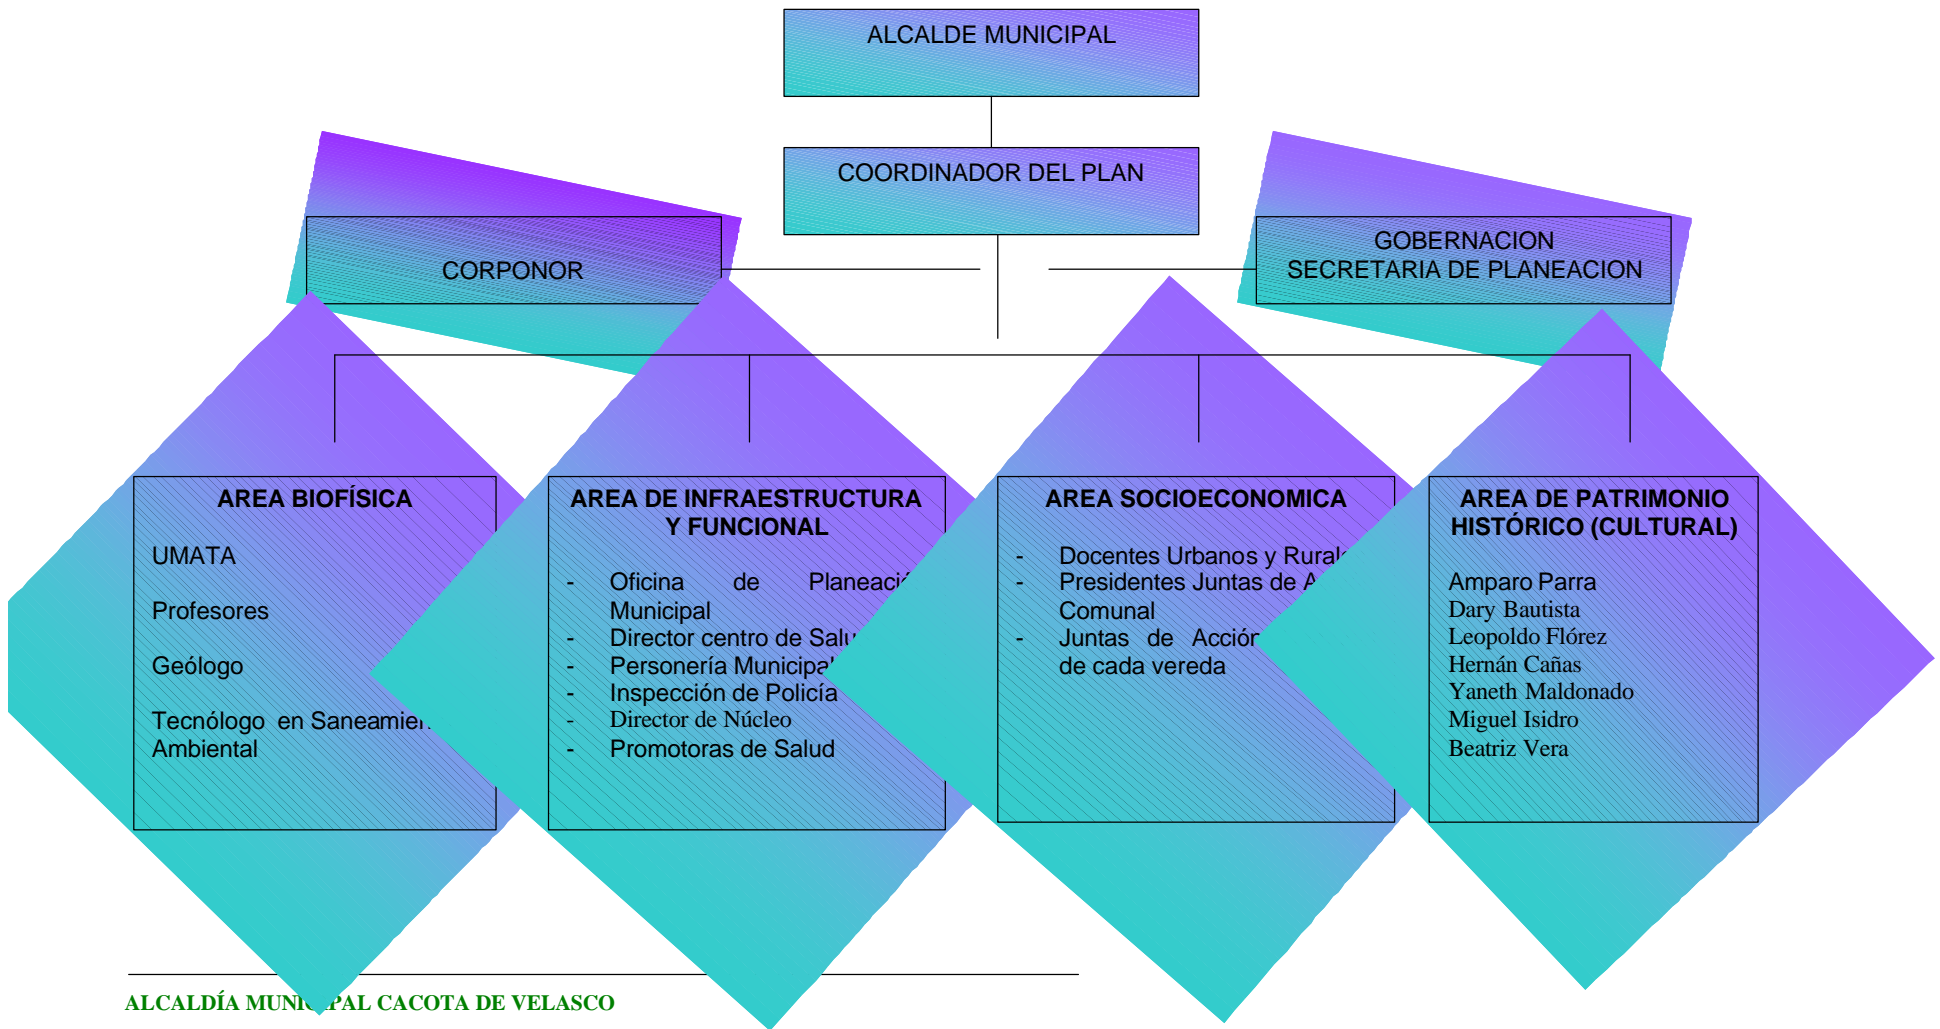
ALCALDE MUNICIPAL

COORDINADOR DEL PLAN

CORPONOR

GOBERNACION SECRETARIA DE PLANEACION

AREA BIOFÍSICA

UMATA

Profesores

Geólogo

Tecnólogo en Saneamien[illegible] Ambiental

AREA DE INFRAESTRUCTURA Y FUNCIONAL

- Oficina de Planeaci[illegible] Municipal
- Director centro de Sal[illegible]
- Personería Municipa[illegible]
- Inspección de Policía
- Director de Núcleo
- Promotoras de Salud

AREA SOCIOECONOMICA

- Docentes Urbanos y Rural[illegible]
- Presidentes Juntas de A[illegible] Comunal
- Juntas de Acción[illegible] de cada vereda

AREA DE PATRIMONIO HISTÓRICO (CULTURAL)

Amparo Parra
Dary Bautista
Leopoldo Flórez
Hernán Cañas
Yaneth Maldonado
Miguel Isidro
Beatriz Vera

ALCALDÍA MUNI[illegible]PAL CACOTA DE VELASCO